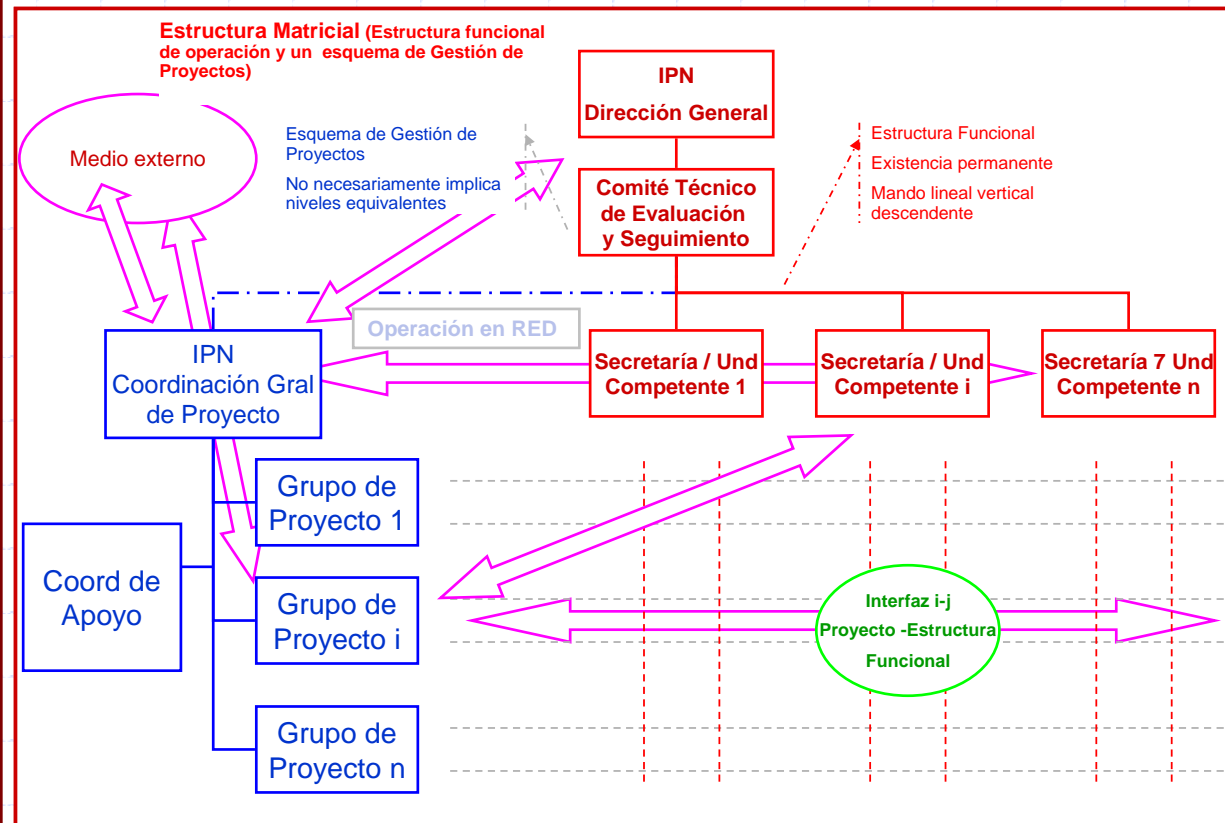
Estructura Matricial (Estructura funcional de operación y un esquema de Gestión de Proyectos)

Medio externo

Esquema de Gestión de Proyectos

No necesariamente implica niveles equivalentes

IPN
Dirección General

Comité Técnico de Evaluación y Seguimiento

Estructura Funcional

Existencia permanente

Mando lineal vertical descendente

Operación en RED

IPN
Coordinación Gral de Proyecto

Secretaría / Und Competente 1

Secretaría / Und Competente i

Secretaría 7 Und Competente n

Grupo de Proyecto 1

Coord de Apoyo

Grupo de Proyecto i

Interfaz i-j
Proyecto -Estructura
Funcional

Grupo de Proyecto n